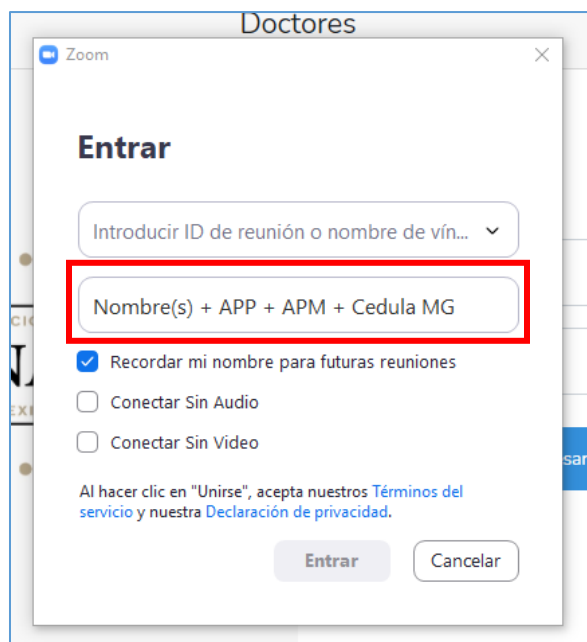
Doctores

Zoom

Entrar

Introducir ID de reunión o nombre de vín...

Nombre(s) + APP + APM + Cedula MG

Recordar mi nombre para futuras reuniones

Conectar Sin Audio

Conectar Sin Video

Al hacer clic en "Unirse", acepta nuestros Términos del servicio y nuestra Declaración de privacidad.

Entrar

Cancelar

CIO

NA

EXP

esar